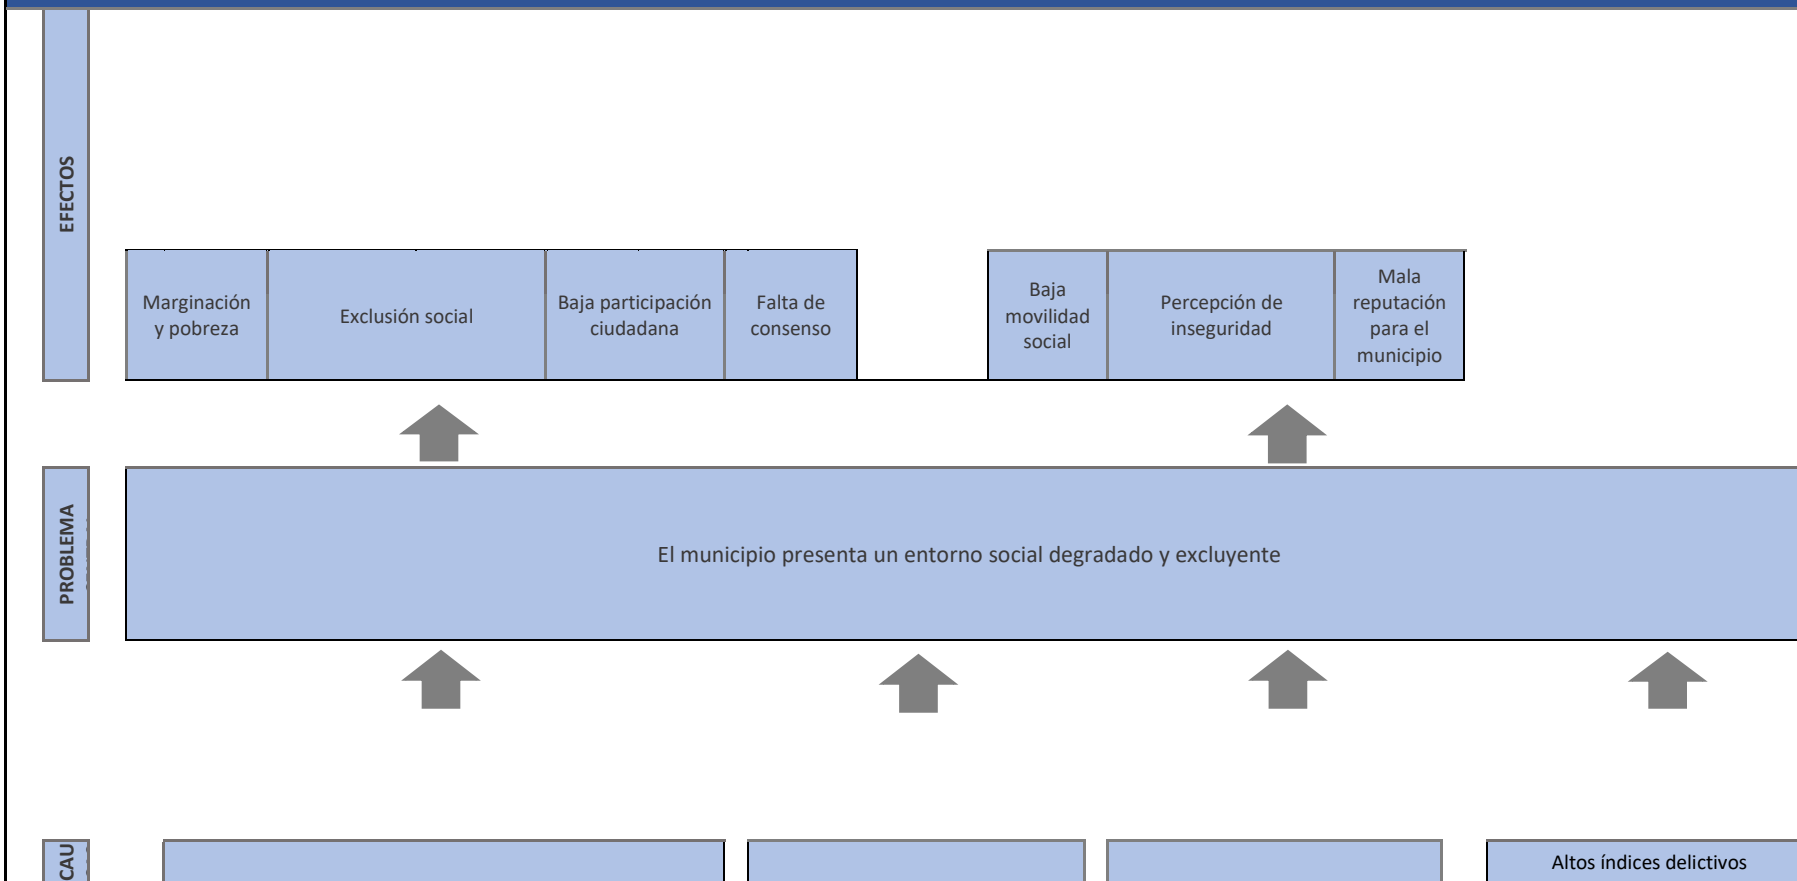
EFECTOS

Marginación y pobreza

Exclusión social

Baja participación ciudadana

Falta de consenso

Baja movilidad social

Percepción de inseguridad

Mala reputación para el municipio

PROBLEMA

El municipio presenta un entorno social degradado y excluyente

CAU

Altos índices delictivos